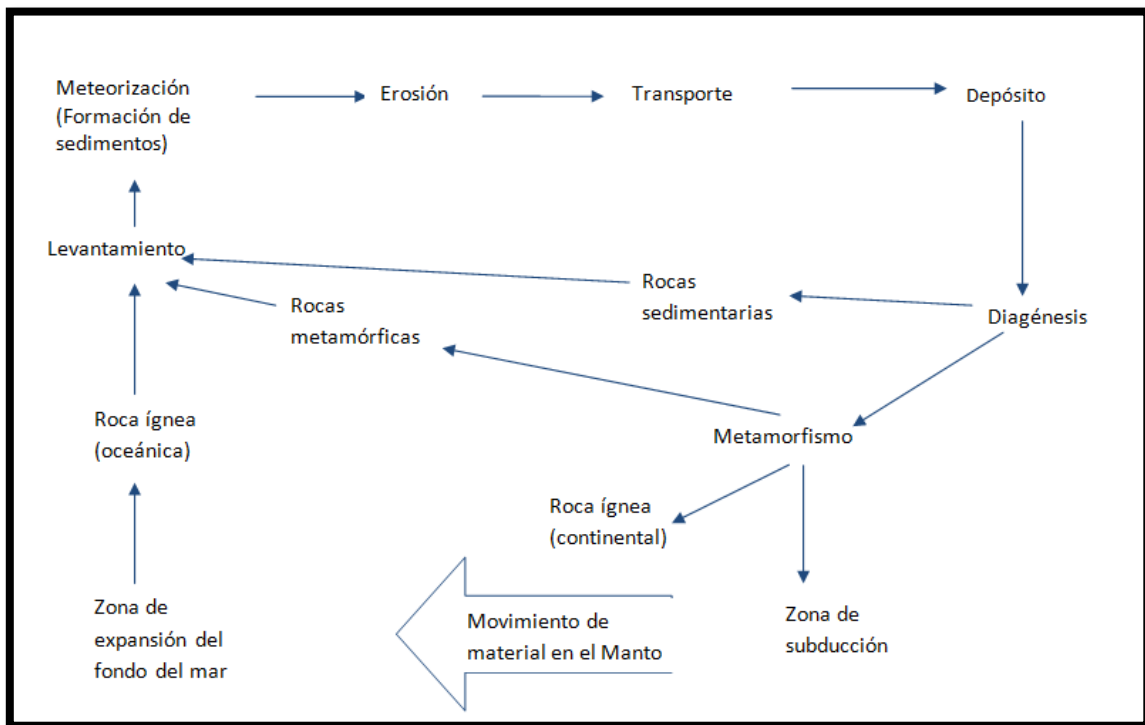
Meteorización (Formación de sedimentos)

Erosión

Transporte

Depósito

Levantamiento

Rocas sedimentarias

Diagénesis

Rocas metamórficas

Roca ígnea (oceánica)

Metamorfismo

Roca ígnea (continental)

Zona de expansión del fondo del mar

Movimiento de material en el Manto

Zona de subducción